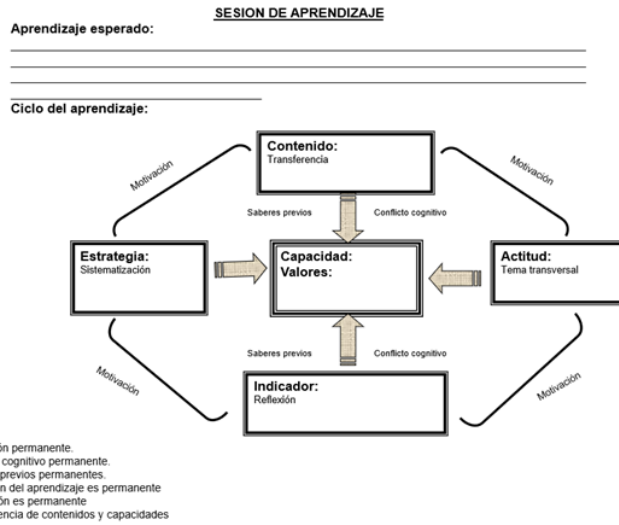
SESION DE APRENDIZAJE

Aprendizaje esperado:

Ciclo del aprendizaje:

Contenido:
Transferencia

Motivación

Motivación

Saberes previos

Conflicto cognitivo

Estrategia:
Sistematización

Capacidad:
Valores:

Actitud:
Tema transversal

Saberes previos

Conflicto cognitivo

Motivación

Motivación

Indicador:
Reflexión

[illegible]ón permanente.
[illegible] cognitivo permanente.
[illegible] previos permanentes.
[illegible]n del aprendizaje es permanente
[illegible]ón es permanente
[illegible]encia de contenidos y capacidades